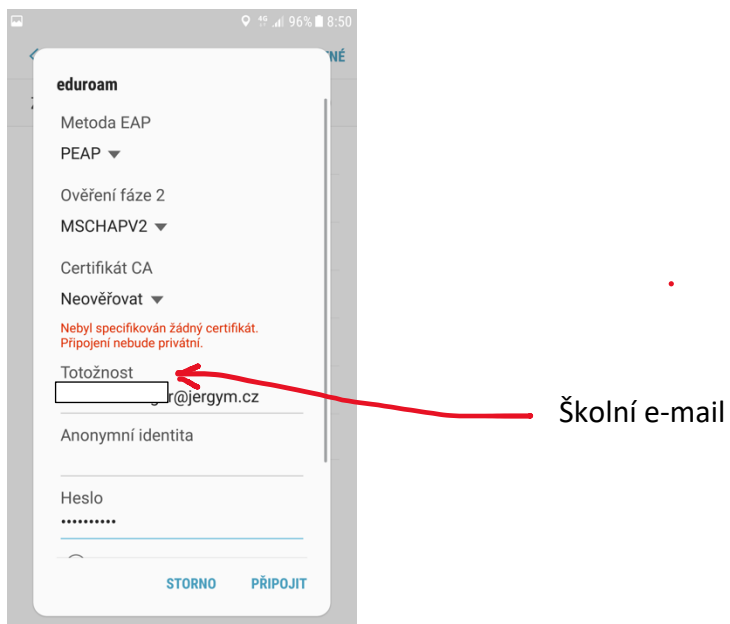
96% 8:50

NÉ

eduroam

Metoda EAP

PEAP

Ověření fáze 2

MSCHAPV2

Certifikát CA

Neověřovat

Nebyl specifikován žádný certifikát. Připojení nebude privátní.

Totožnost

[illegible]r@jergym.cz

Anonymní identita

Heslo

••••••••••

STORNO PŘIPOJIT

Školní e-mail